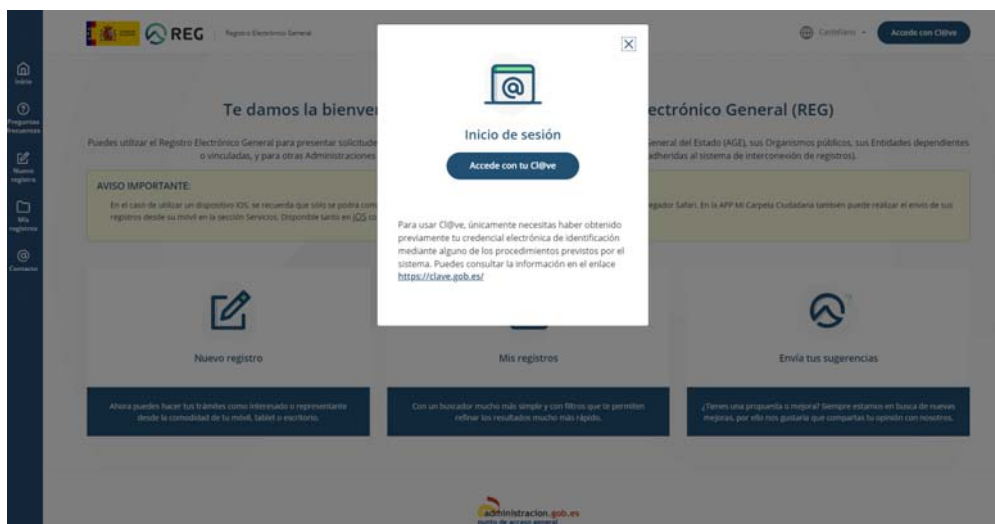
REG Registro Electrónico General

Castellano

Accede con Cl@ve

Inicio

Preguntas frecuentes

Nuevo registro

Mis registros

Contacto

Te damos la bienver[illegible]ectrónico General (REG)

Puedes utilizar el Registro Electrónico General para presentar solicitude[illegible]eneral del Estado (AGE), sus Organismos públicos, sus Entidades dependientes o vinculadas, y para otras Administraciones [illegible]adheridas al sistema de interconexión de registros).

AVISO IMPORTANTE:

En el caso de utilizar un dispositivo iOS, se recuerda que sólo se podrá com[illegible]egador Safari. En la APP Mi Carpeta Ciudadana también puede realizar el envío de sus registros desde su móvil en la sección Servicios. Disponible tanto en iOS co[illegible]

Inicio de sesión

Accede con tu Cl@ve

Para usar Cl@ve, únicamente necesitas haber obtenido previamente tu credencial electrónica de identificación mediante alguno de los procedimientos previstos por el sistema. Puedes consultar la información en el enlace https://clave.gob.es/

Nuevo registro

Ahora puedes hacer tus trámites como interesado o representante desde la comodidad de tu móvil, tablet o escritorio.

Mis registros

Con un buscador mucho más simple y con filtros que te permiten refinar los resultados mucho más rápido.

Envía tus sugerencias

¿Tienes una propuesta o mejora? Siempre estamos en busca de nuevas mejoras, por ello nos gustaría que compartas tu opinión con nosotros.

administracion.gob.es
punto de acceso general